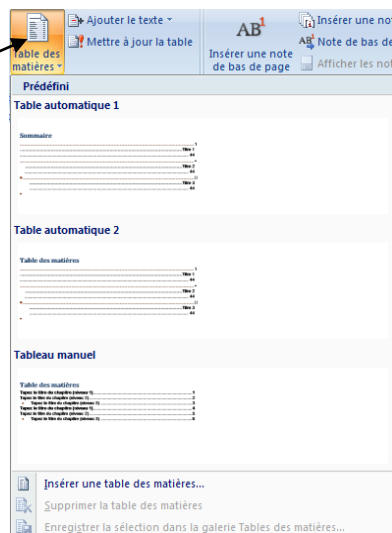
Table des matières

Ajouter le texte

Mettre à jour la table

AB¹

Insérer une note de bas de page

Insérer une no

Note de bas de

Afficher les no

Prédéfini

Table automatique 1

Sommaire

Table automatique 2

Table des matières

Tableau manuel

Table des matières

Insérer une table des matières...

Supprimer la table des matières

Enregistrer la sélection dans la galerie Tables des matières...